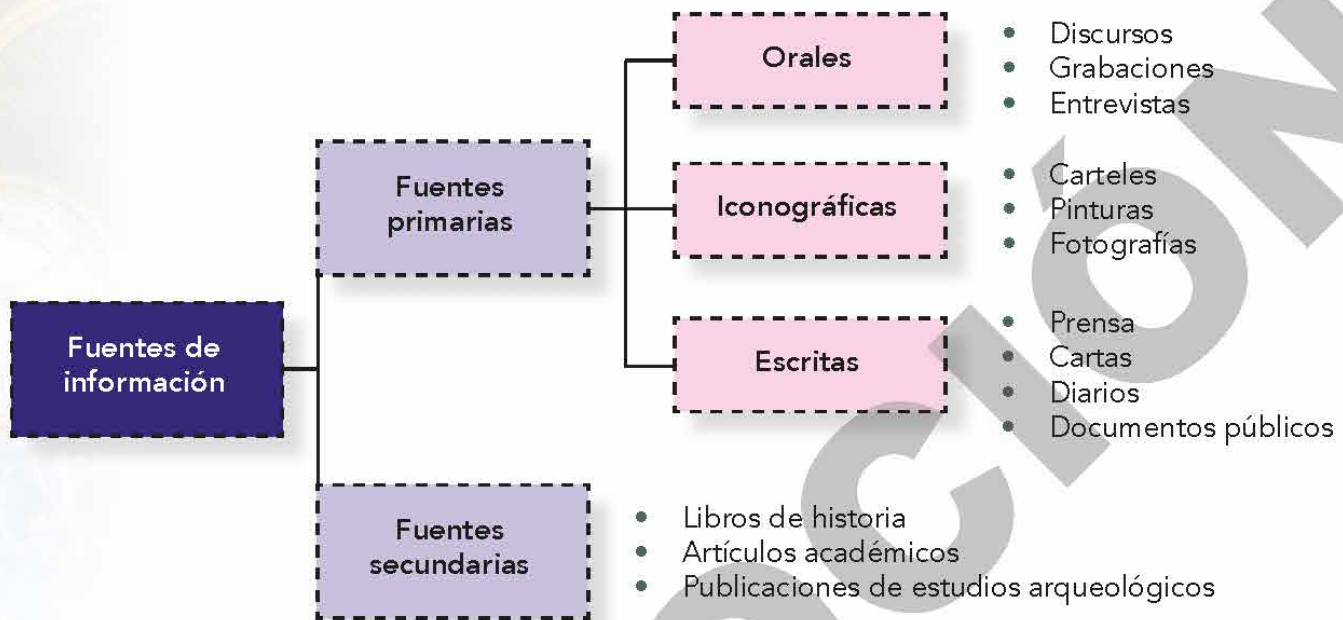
Fuentes de información

Fuentes primarias

Orales
- Discursos
- Grabaciones
- Entrevistas

Iconográficas
- Carteles
- Pinturas
- Fotografías

Escritas
- Prensa
- Cartas
- Diarios
- Documentos públicos

Fuentes secundarias
- Libros de historia
- Artículos académicos
- Publicaciones de estudios arqueológicos

CIÓN